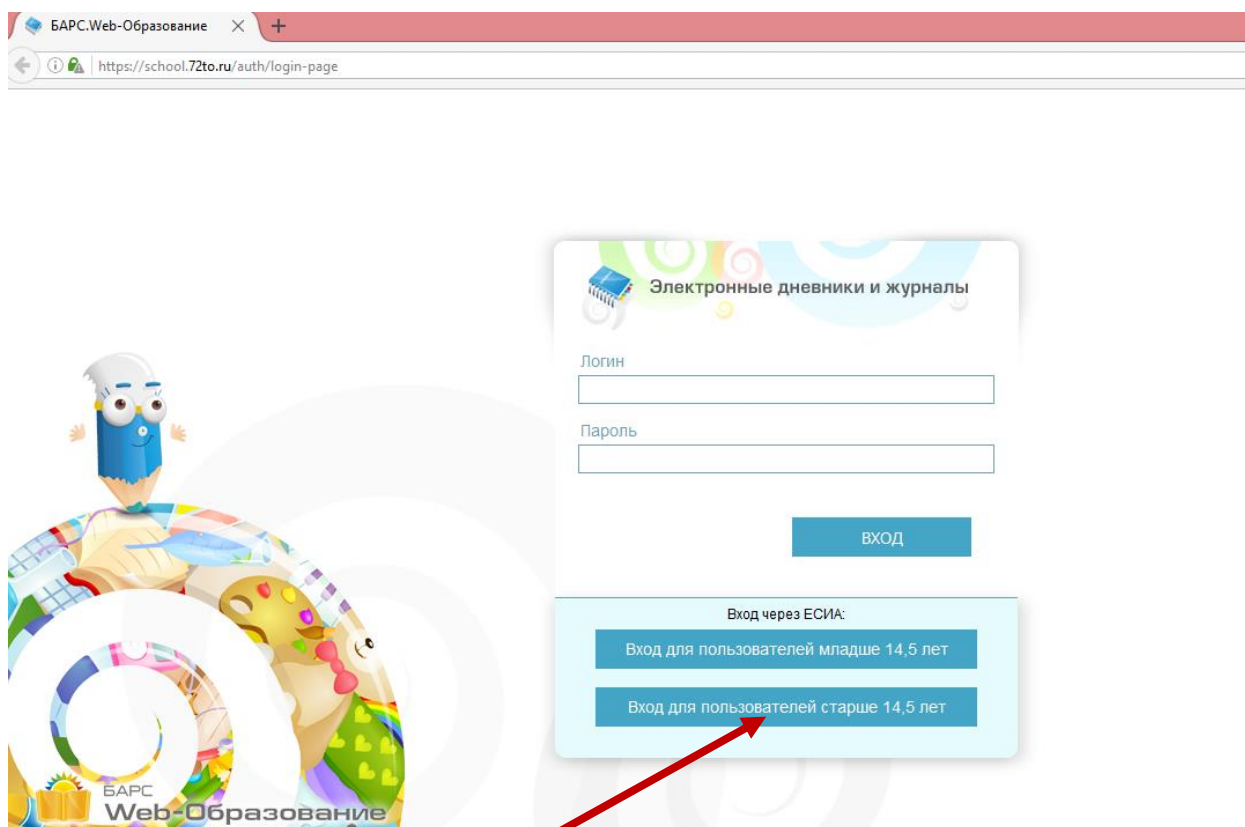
БАРС.Web-Образование

https://school.72to.ru/auth/login-page

Электронные дневники и журналы

Логин

Пароль

ВХОД

Вход через ЕСИА:

Вход для пользователей младше 14,5 лет

Вход для пользователей старше 14,5 лет

БАРС
Web-Образование